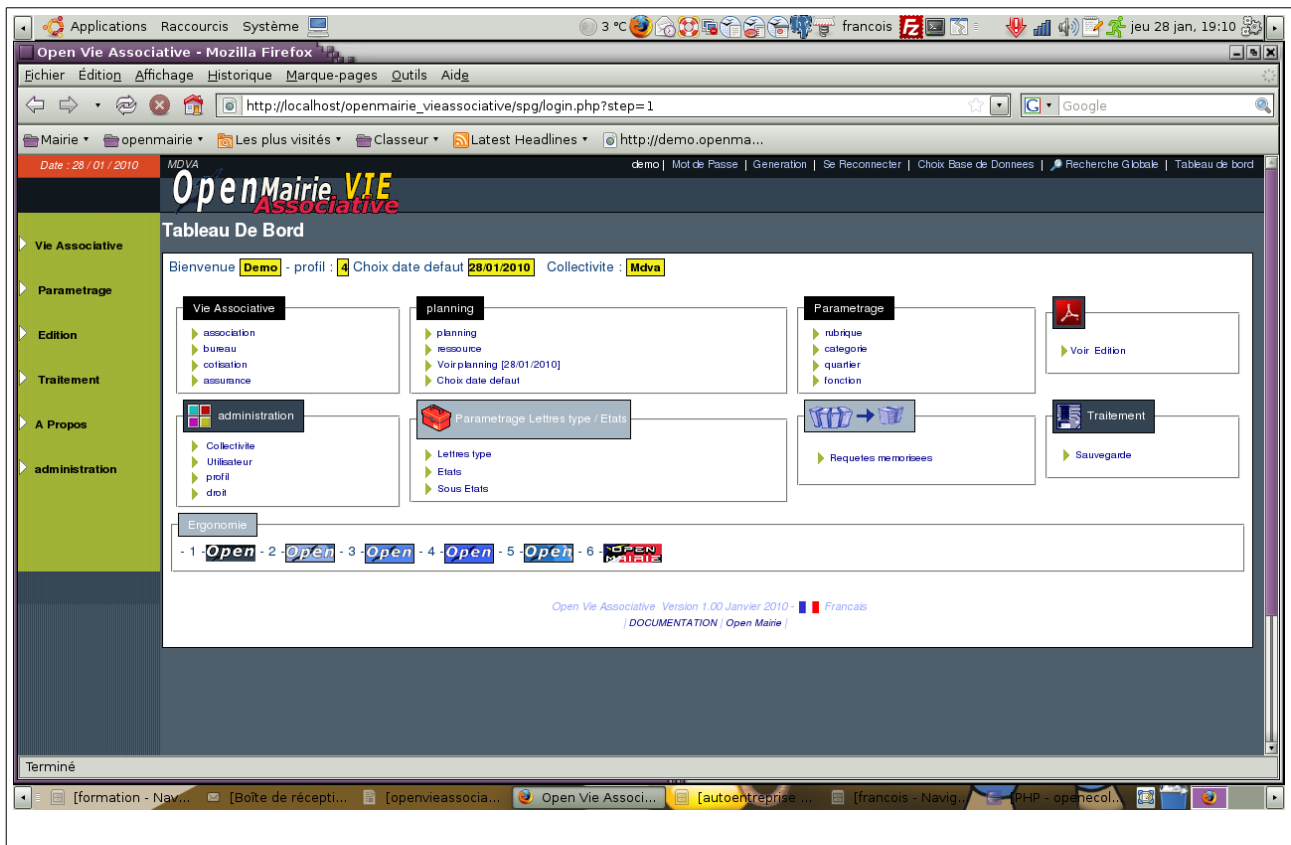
Applications Raccourcis Système 3 °C francois jeu 28 jan, 19:10

Open Vie Associative - Mozilla Firefox

Fichier Édition Affichage Historique Marque-pages Outils Aide

http://localhost/openmairie_vieassociative/spg/login.php?step=1

Google

Mairie openmairie Les plus visités Classeur Latest Headlines http://demo.openma...

Date : 28 / 01 / 2010

MDVA

OpenMairie VIE Associative

demo | Mot de Passe | Generation | Se Reconnecter | Choix Base de Donnees | Recherche Globale | Tableau de bord

Vie Associative

Parametrage

Edition

Traitement

A Propos

administration

Tableau De Bord

Bienvenue Demo - profil : 4 Choix date defaut 28/01/2010 Collectivite : Mdva

Vie Associative
association
bureau
cotisation
assurance

planning
planning
ressource
Voir planning [28/01/2010]
Choix date defaut

Parametrage
rubrique
categorie
quartier
fonction

Voir Edition

administration
Collectivite
Utilisateur
profil
droit

Parametrage Lettres type / Etats
Lettres type
Etats
Sous Etats

Requetes memorisees

Traitement
Sauvegarde

Ergonomie
- 1 - Open - 2 - Open - 3 - Open - 4 - Open - 5 - Open - 6 - OPEN MAIRIE

Open Vie Associative Version 1.00 Janvier 2010 - Francais
[ DOCUMENTATION | Open Mairie ]

Terminé

[formation - Nav... [Boîte de récepti... [openvieassocia... Open Vie Associ... [autoentreprise ... [francois - Navig... [PHP - openecol...